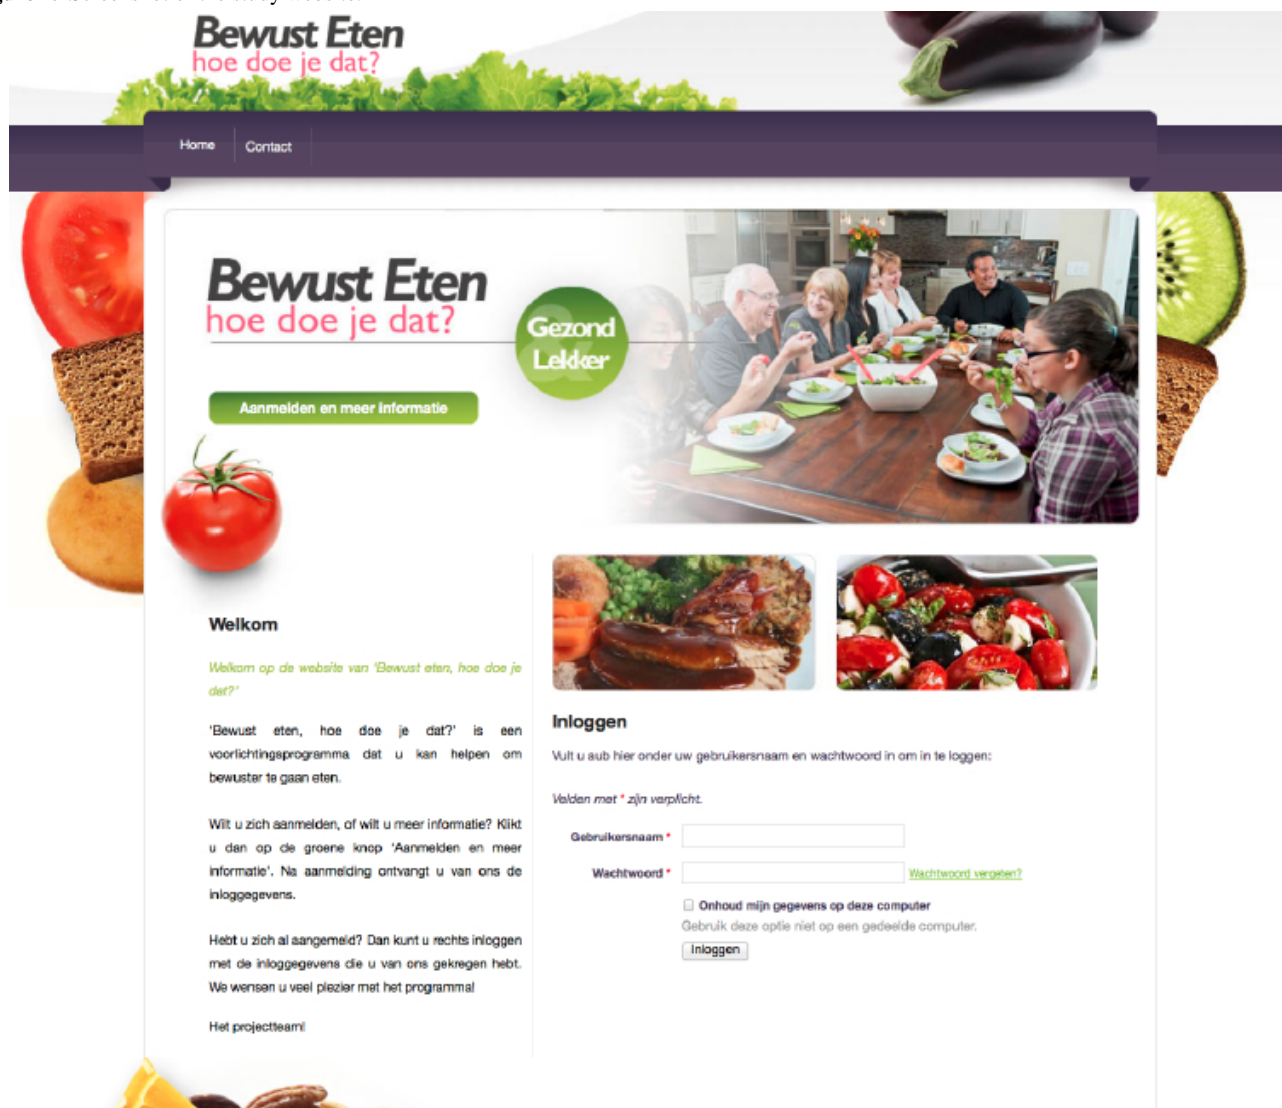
Bewust Eten
hoe doe je dat?

Home Contact

Bewust Eten
hoe doe je dat?

Gezond & Lekker

Aanmelden en meer informatie

Welkom

Welkom op de website van 'Bewust eten, hoe doe je dat?'

'Bewust eten, hoe doe je dat?' is een voorlichtingsprogramma dat u kan helpen om bewuster te gaan eten.

Wilt u zich aanmelden, of wilt u meer informatie? Klikt u dan op de groene knop 'Aanmelden en meer informatie'. Na aanmelding ontvangt u van ons de inloggegevens.

Hebt u zich al aangemeld? Dan kunt u rechts inloggen met de inloggegevens die u van ons gekregen hebt. We wensen u veel plezier met het programma!

Het projectteam!

Inloggen

Vult u aub hier onder uw gebruikersnaam en wachtwoord in om in te loggen:

Velden met * zijn verplicht.

Gebruikersnaam *

Wachtwoord * Wachtwoord vergeten?

Onthoud mijn gegevens op deze computer
Gebruik deze optie niet op een gedeelde computer.

Inloggen